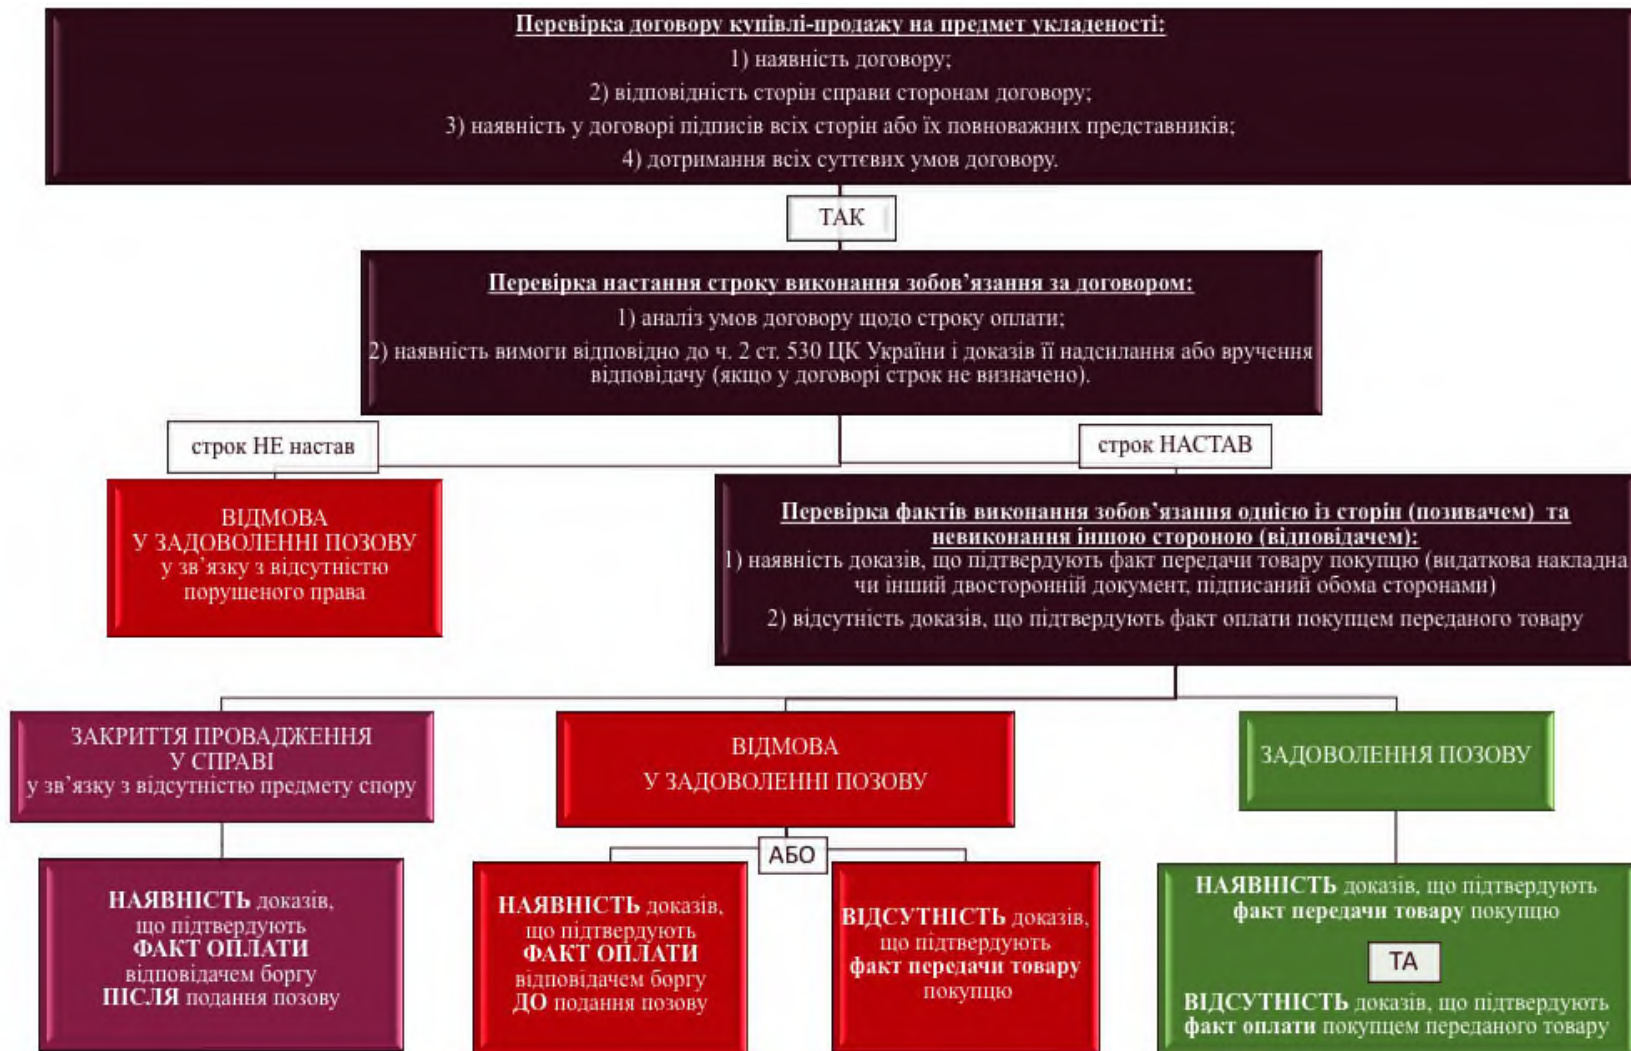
Перевірка договору купівлі-продажу на предмет укладеності:
1) наявність договору;
2) відповідність сторін справи сторонам договору;
3) наявність у договорі підписів всіх сторін або їх повноважних представників;
4) дотримання всіх суттєвих умов договору.

ТАК

Перевірка настання строку виконання зобов'язання за договором:
1) аналіз умов договору щодо строку оплати;
2) наявність вимоги відповідно до ч. 2 ст. 530 ЦК України і доказів її надсилання або вручення відповідачу (якщо у договорі строк не визначено).

строк НЕ настав

строк НАСТАВ

ВІДМОВА
У ЗАДОВОЛЕННІ ПОЗОВУ
у зв'язку з відсутністю порушеного права

Перевірка фактів виконання зобов'язання однією із сторін (позивачем) та невиконання іншою стороною (відповідачем):
1) наявність доказів, що підтвердують факт передачи товару покупцю (видаткова накладна чи інший двосторонній документ, підписаний обома сторонами)
2) відсутність доказів, що підтвердують факт оплати покупцем переданого товару

ЗАКРИТТЯ ПРОВАДЖЕННЯ У СПРАВІ
у зв'язку з відсутністю предмету спору

ВІДМОВА
У ЗАДОВОЛЕННІ ПОЗОВУ

ЗАДОВОЛЕННЯ ПОЗОВУ

НАЯВНІСТЬ доказів, що підтвердують ФАКТ ОПЛАТИ відповідачем боргу ПІСЛЯ подання позову

АБО

НАЯВНІСТЬ доказів, що підтвердують ФАКТ ОПЛАТИ відповідачем боргу ДО подання позову

ВІДСУТНІСТЬ доказів, що підтвердують факт передачи товару покупцю

НАЯВНІСТЬ доказів, що підтвердують факт передачи товару покупцю

ТА

ВІДСУТНІСТЬ доказів, що підтвердують факт оплати покупцем переданого товару